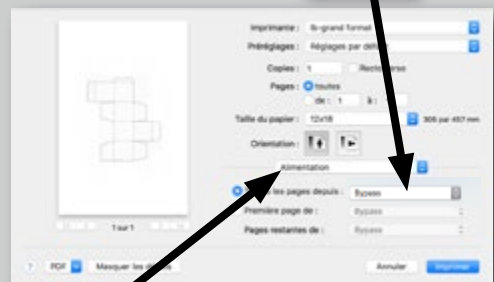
Imprimante : ib-grand format

Préréglages : Réglages par déf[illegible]

Copies : 1 Recto verso

Pages : Toutes

de : 1 à : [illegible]

Taille du papier : 12x18 305 par 457 mm

Orientation :

Alimentation

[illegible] les pages depuis : Bypass

Première page de : Bypass

Pages restantes de : Bypass

1 sur 1

? PDF Masquer les d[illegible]

Annuler Imprimer